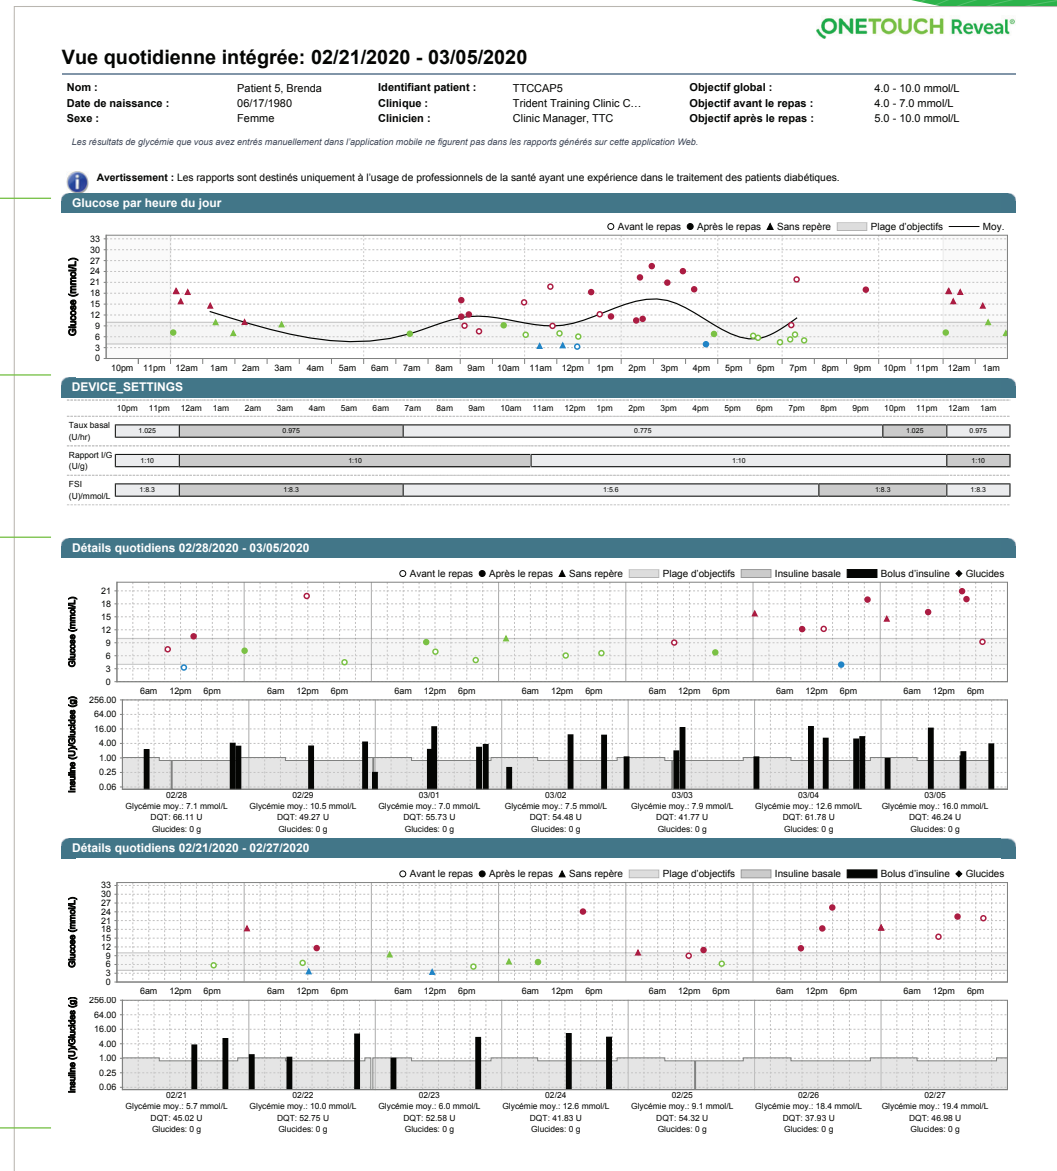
ONETOUCH Reveal®

Vue quotidienne intégrée: 02/21/2020 - 03/05/2020

| Nom : | Patient 5, Brenda | Identifiant patient : | TTCCAP5 | Objectif global : | 4.0 - 10.0 mmol/L |
|---|---|---|---|---|---|
| Date de naissance : | 06/17/1980 | Clinique : | Trident Training Clinic C... | Objectif avant le repas : | 4.0 - 7.0 mmol/L |
| Sexe : | Femme | Clinicien : | Clinic Manager, TTC | Objectif après le repas : | 5.0 - 10.0 mmol/L |

Les résultats de glycémie que vous avez entrés manuellement dans l'application mobile ne figurent pas dans les rapports générés sur cette application Web.

Avertissement : Les rapports sont destinés uniquement à l'usage de professionnels de la santé ayant une expérience dans le traitement des patients diabétiques.

Glucose par heure du jour

○ Avant le repas ● Après le repas ▲ Sans repère Plage d'objectifs Moy.

Glucose (mmol/L)
33 30 27 24 21 18 15 12 9 6 3 0
10pm 11pm 12am 1am 2am 3am 4am 5am 6am 7am 8am 9am 10am 11am 12pm 1pm 2pm 3pm 4pm 5pm 6pm 7pm 8pm 9pm 10pm 11pm 12am 1am

DEVICE_SETTINGS

10pm 11pm 12am 1am 2am 3am 4am 5am 6am 7am 8am 9am 10am 11am 12pm 1pm 2pm 3pm 4pm 5pm 6pm 7pm 8pm 9pm 10pm 11pm 12am 1am

Taux basal (U/hr) 1.025 0.975 0.775 1.025 0.975
Rapport I/G (U/g) 1:10 1:10 1:10 1:10
FSI (U)/mmol/L 1:8.3 1:8.3 1:5.6 1:8.3 1:8.3

Détails quotidiens 02/28/2020 - 03/05/2020

○ Avant le repas ● Après le repas ▲ Sans repère Plage d'objectifs Insuline basale Bolus d'insuline ◆ Glucides

Glucose (mmol/L)
21 18 15 12 9 6 3 0
6am 12pm 6pm (×7)

Insuline (U)/Glucides (g)
256.00 64.00 16.00 4.00 1.00 0.25 0.06

02/28
Glycémie moy.: 7.1 mmol/L
DQT: 66.11 U
Glucides: 0 g

02/29
Glycémie moy.: 10.5 mmol/L
DQT: 49.27 U
Glucides: 0 g

03/01
Glycémie moy.: 7.0 mmol/L
DQT: 55.73 U
Glucides: 0 g

03/02
Glycémie moy.: 7.5 mmol/L
DQT: 54.48 U
Glucides: 0 g

03/03
Glycémie moy.: 7.9 mmol/L
DQT: 41.77 U
Glucides: 0 g

03/04
Glycémie moy.: 12.6 mmol/L
DQT: 61.78 U
Glucides: 0 g

03/05
Glycémie moy.: 16.0 mmol/L
DQT: 46.24 U
Glucides: 0 g

Détails quotidiens 02/21/2020 - 02/27/2020

○ Avant le repas ● Après le repas ▲ Sans repère Plage d'objectifs Insuline basale Bolus d'insuline ◆ Glucides

Glucose (mmol/L)
33 30 27 24 21 18 15 12 9 6 3 0
6am 12pm 6pm (×7)

Insuline (U)/Glucides (g)
256.00 64.00 16.00 4.00 1.00 0.25 0.06

02/21
Glycémie moy.: 5.7 mmol/L
DQT: 45.02 U
Glucides: 0 g

02/22
Glycémie moy.: 10.0 mmol/L
DQT: 52.75 U
Glucides: 0 g

02/23
Glycémie moy.: 6.0 mmol/L
DQT: 52.58 U
Glucides: 0 g

02/24
Glycémie moy.: 12.6 mmol/L
DQT: 41.83 U
Glucides: 0 g

02/25
Glycémie moy.: 9.1 mmol/L
DQT: 54.32 U
Glucides: 0 g

02/26
Glycémie moy.: 18.4 mmol/L
DQT: 37.93 U
Glucides: 0 g

02/27
Glycémie moy.: 19.4 mmol/L
DQT: 46.98 U
Glucides: 0 g